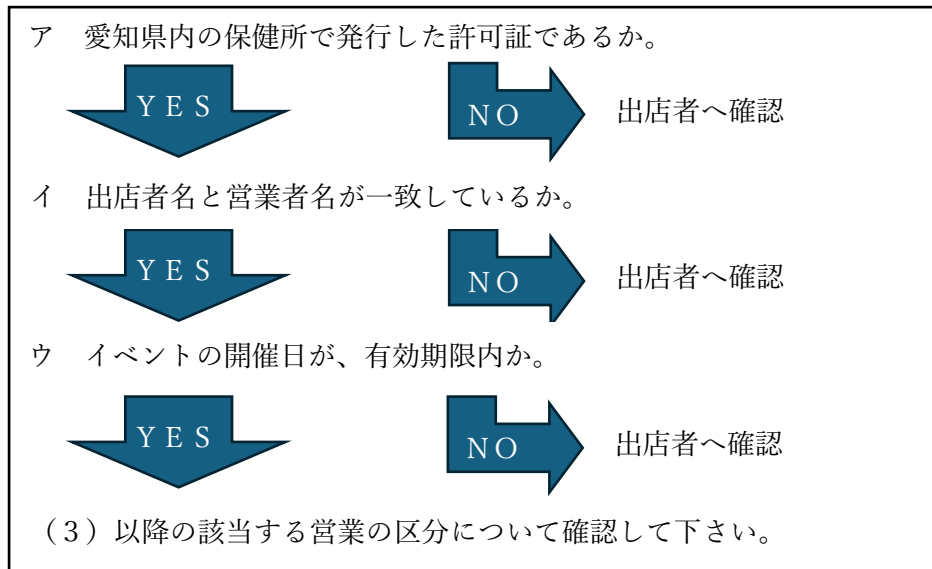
ア　愛知県内の保健所で発行した許可証であるか。

YES

NO

出店者へ確認

イ　出店者名と営業者名が一致しているか。

YES

NO

出店者へ確認

ウ　イベントの開催日が、有効期限内か。

YES

NO

出店者へ確認

（3）以降の該当する営業の区分について確認して下さい。